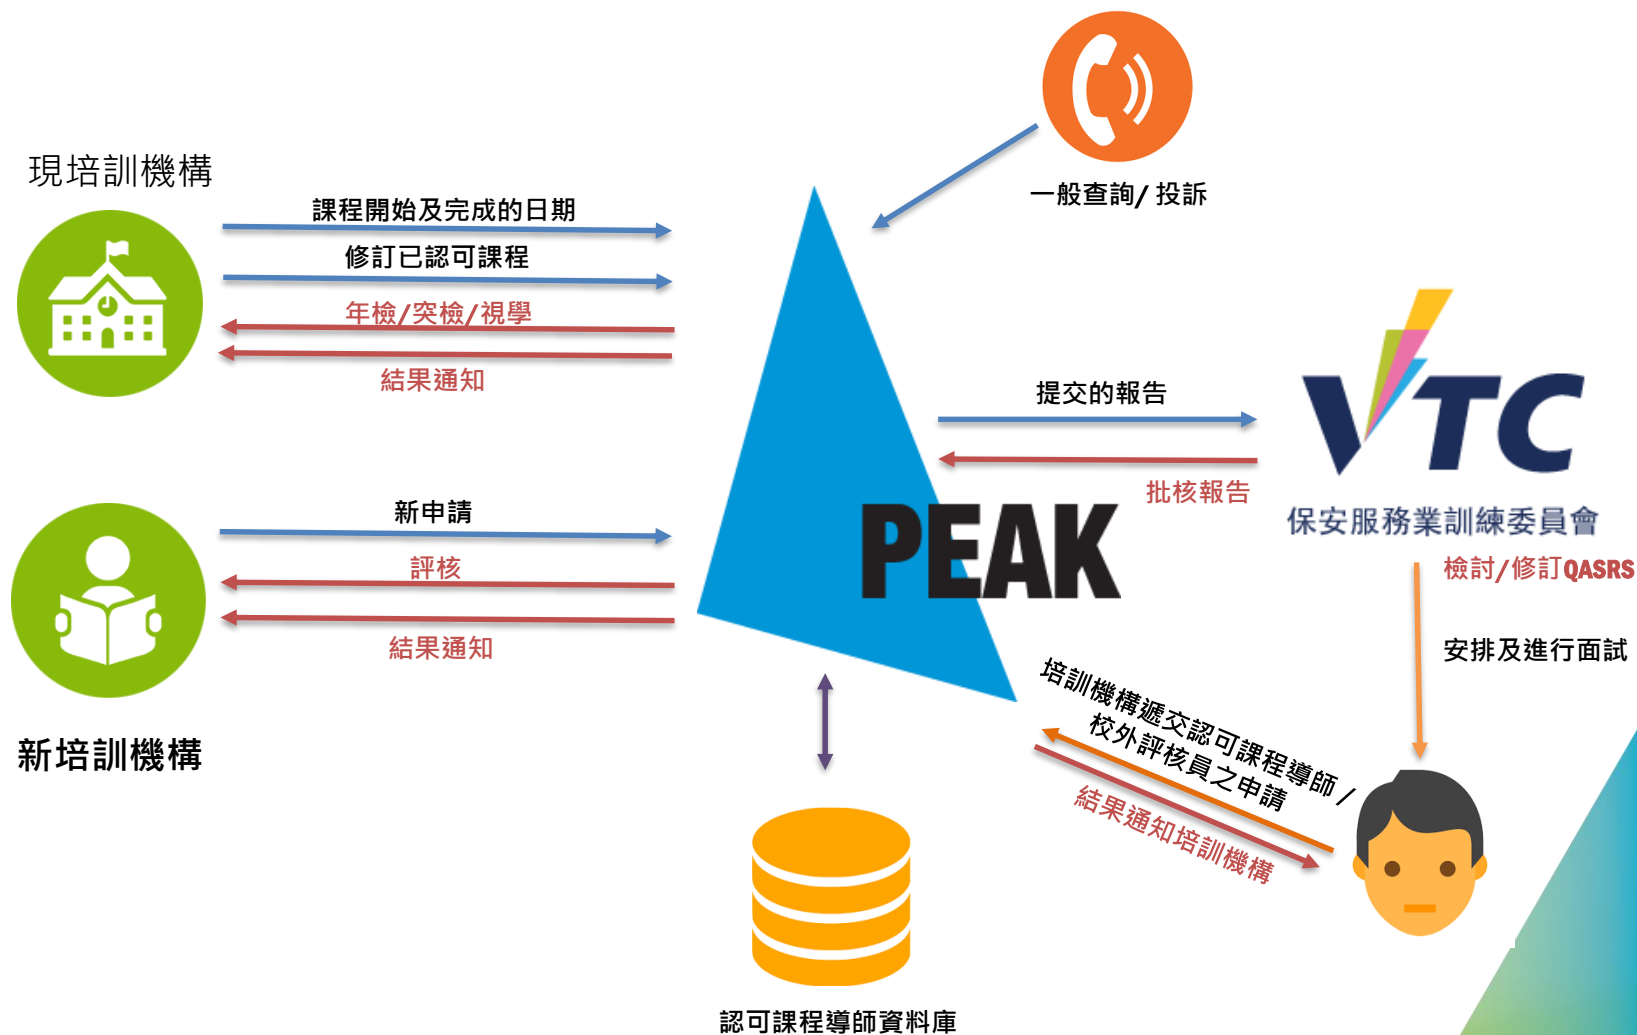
現培訓機構

課程開始及完成的日期

修訂已認可課程

年檢/突檢/視學

結果通知

一般查詢/ 投訴

PEAK

提交的報告

批核報告

VTC

保安服務業訓練委員會

檢討/修訂QASRS

安排及進行面試

新申請

評核

結果通知

新培訓機構

培訓機構遞交認可課程導師 / 校外評核員之申請

結果通知培訓機構

認可課程導師資料庫